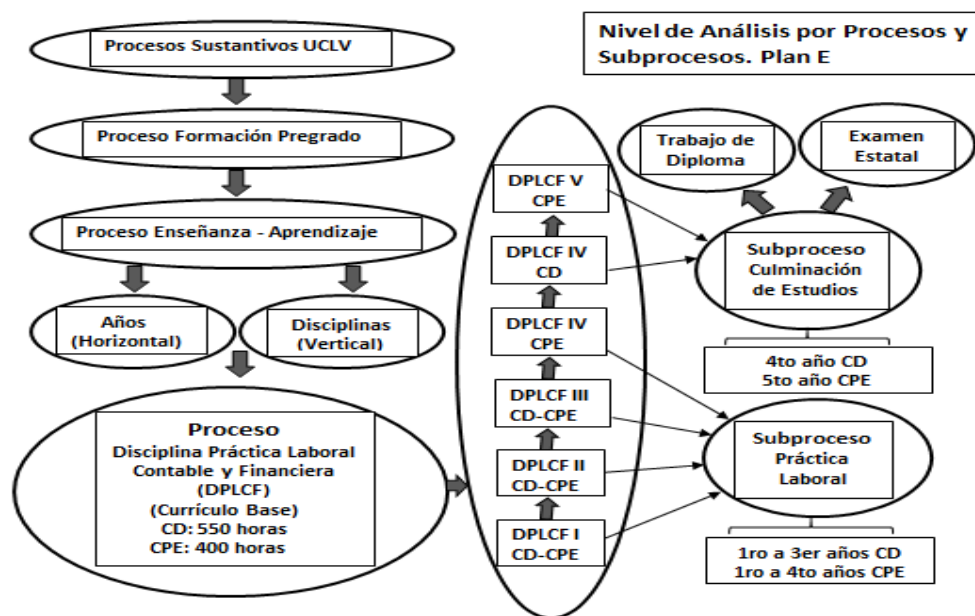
Nivel de Análisis por Procesos y Subprocesos. Plan E

Procesos Sustantivos UCLV

Proceso Formación Pregrado

Proceso Enseñanza - Aprendizaje

Años (Horizontal)

Disciplinas (Vertical)

Proceso
Disciplina Práctica Laboral Contable y Financiera (DPLCF)
(Currículo Base)
CD: 550 horas
CPE: 400 horas

DPLCF V CPE

DPLCF IV CD

DPLCF IV CPE

DPLCF III CD-CPE

DPLCF II CD-CPE

DPLCF I CD-CPE

Trabajo de Diploma

Examen Estatal

Subproceso Culminación de Estudios

4to año CD
5to año CPE

Subproceso Práctica Laboral

1ro a 3er años CD
1ro a 4to años CPE